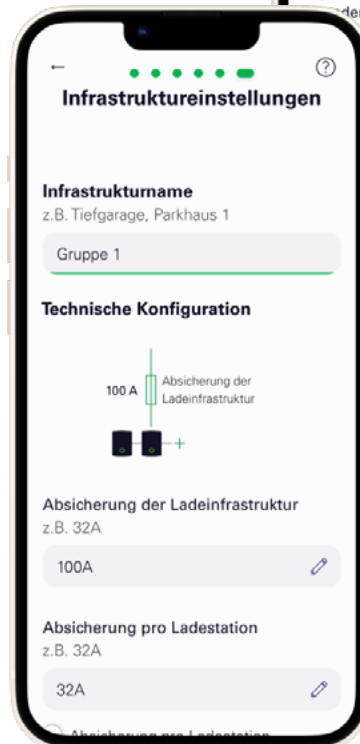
der

←

?

Infrastruktureinstellungen

Infrastrukturname
z.B. Tiefgarage, Parkhaus 1

Gruppe 1

Technische Konfiguration

100 A

Absicherung der Ladeinfrastruktur

+

Absicherung der Ladeinfrastruktur
z.B. 32A

100A

Absicherung pro Ladestation
z.B. 32A

32A

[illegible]